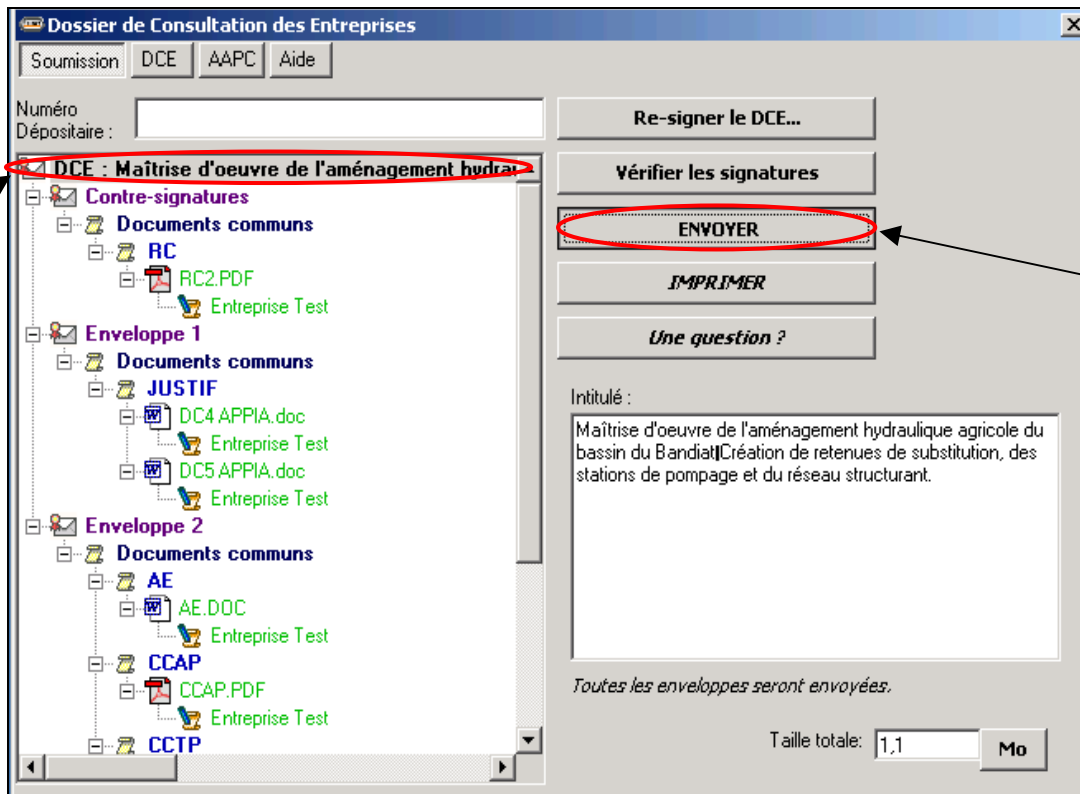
Dossier de Consultation des Entreprises

Soumission | DCE | AAPC | Aide

Numéro Dépositaire :

DCE : Maîtrise d'oeuvre de l'aménagement hydrau

Contre-signatures
Documents communs
RC
RC2.PDF
Entreprise Test
Enveloppe 1
Documents communs
JUSTIF
DC4 APPIA.doc
Entreprise Test
DC5 APPIA.doc
Entreprise Test
Enveloppe 2
Documents communs
AE
AE.DOC
Entreprise Test
CCAP
CCAP.PDF
Entreprise Test
CCTP

Re-signer le DCE...

Vérifier les signatures

ENVOYER

IMPRIMER

Une question ?

Intitulé :

Maîtrise d'oeuvre de l'aménagement hydraulique agricole du bassin du Bandiat|Création de retenues de substitution, des stations de pompage et du réseau structurant.

Toutes les enveloppes seront envoyées.

Taille totale: 1,1 Mo